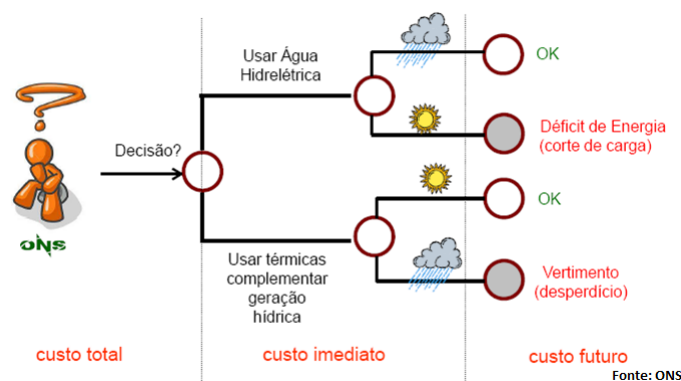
ONS

Decisão?

Usar Água Hidrelétrica

OK

Déficit de Energia (corte de carga)

OK

Usar térmicas complementar geração hídrica

Vertimento (desperdício)

custo total

custo imediato

custo futuro

Fonte: ONS